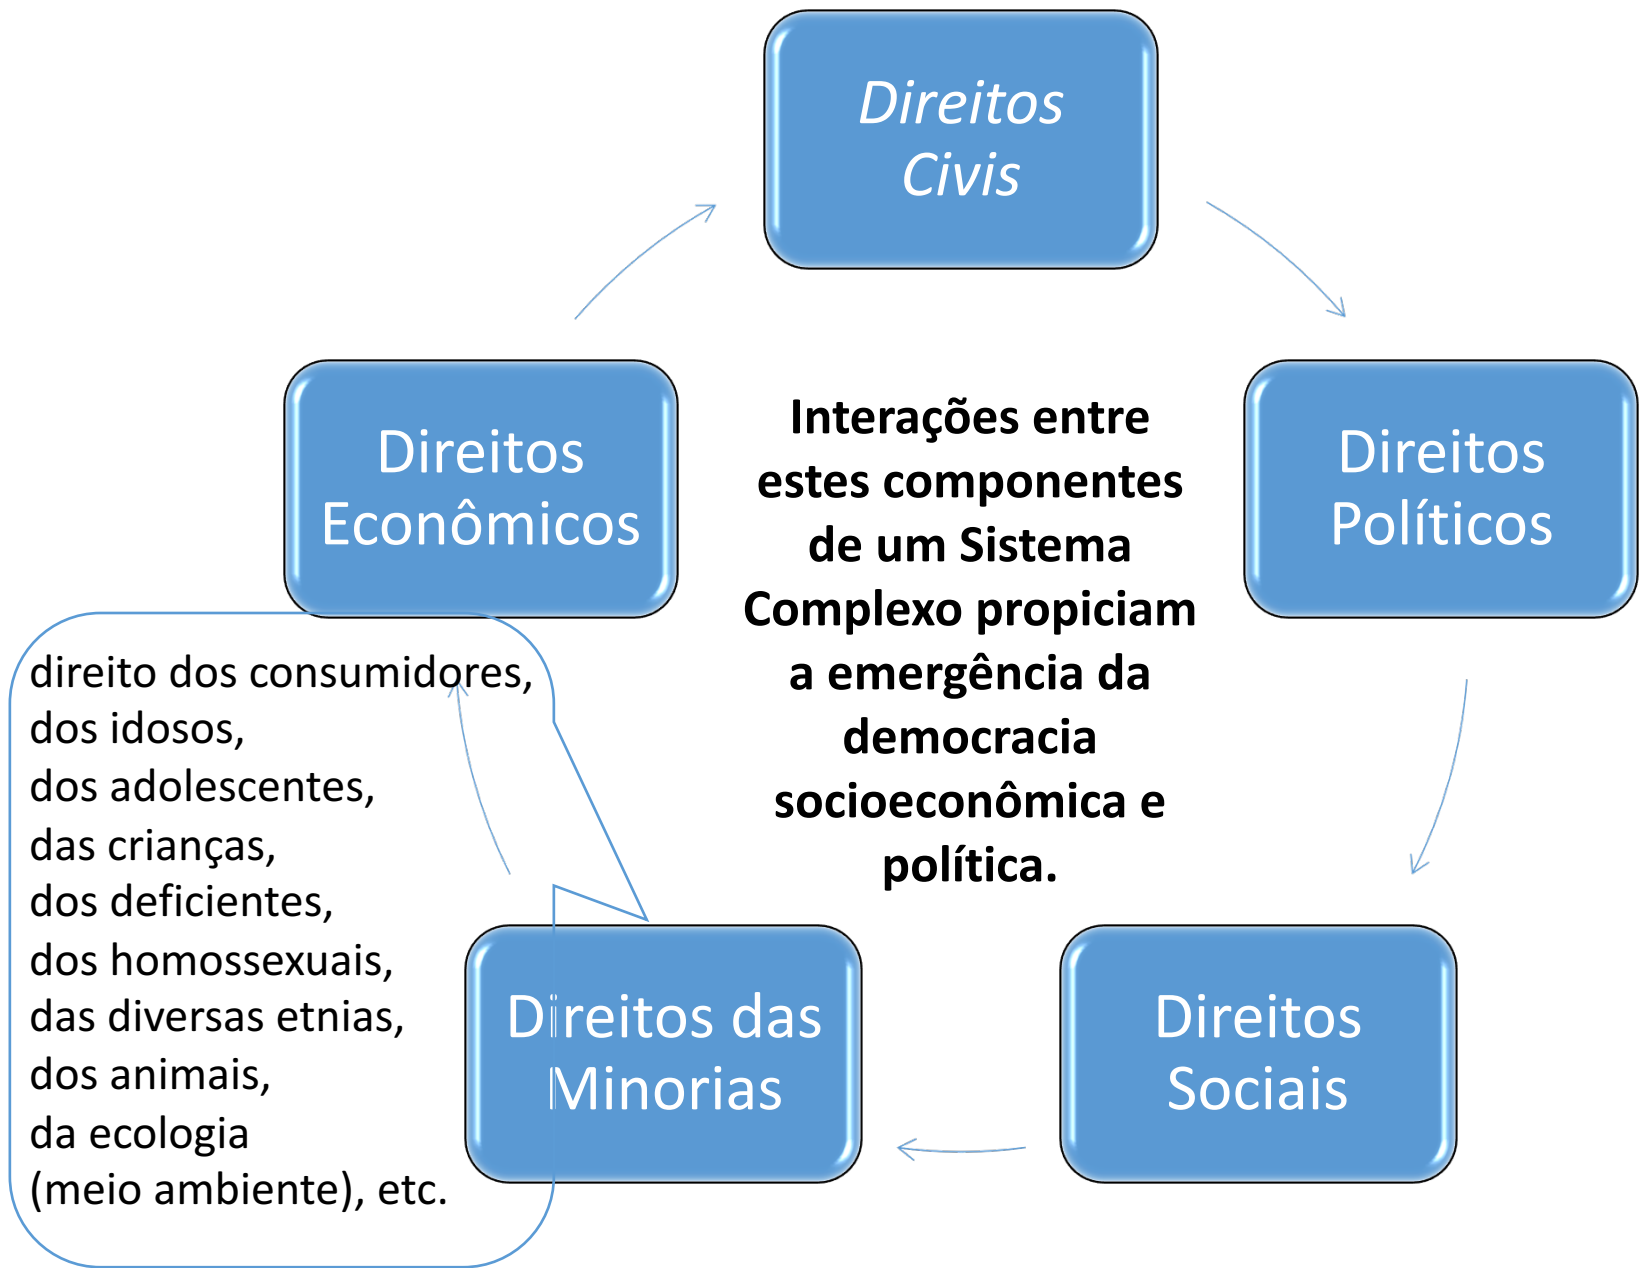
Direitos Civis

Direitos Políticos

Direitos Sociais

Direitos das Minorias

Direitos Econômicos

Interações entre estes componentes de um Sistema Complexo propiciam a emergência da democracia socioeconômica e política.

direito dos consumidores,
dos idosos,
dos adolescentes,
das crianças,
dos deficientes,
dos homossexuais,
das diversas etnias,
dos animais,
da ecologia
(meio ambiente), etc.